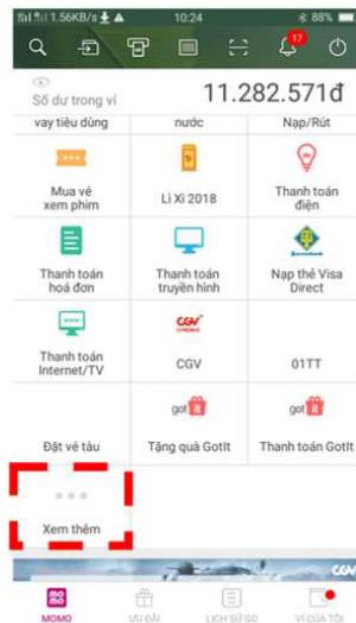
1.56KB/s 10:24 88%

17

Số dư trong ví

11.282.571đ

| vay tiêu dùng | nước | Nạp/Rút |
|---|---|---|
| Mua vé xem phim | Lì Xì 2018 | Thanh toán điện |
| Thanh toán hoá đơn | Thanh toán truyền hình | Nạp thẻ Visa Direct |
| Thanh toán Internet/TV | CGV | 01TT |
| Đặt vé tàu | Tặng quà GotIt | Thanh toán GotIt |
| Xem thêm | | |

CGV

got

got

CGV

MOMO
ƯU ĐÃI
LỊCH SỬ GD
VÍ CỦA TÔI